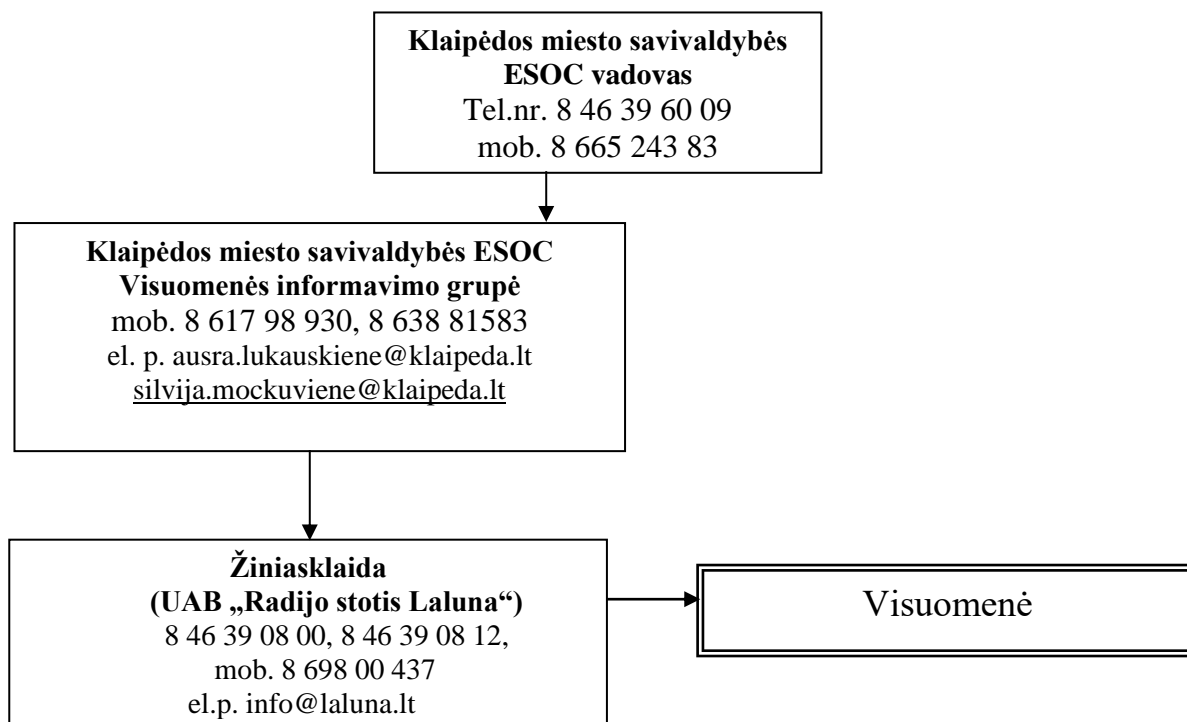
**Klaipėdos miesto savivaldybės ESOC vadovas**
Tel.nr. 8 46 39 60 09
mob. 8 665 243 83

**Klaipėdos miesto savivaldybės ESOC Visuomenės informavimo grupė**
mob. 8 617 98 930, 8 638 81583
el. p. ausra.lukauskiene@klaipeda.lt
silvija.mockuviene@klaipeda.lt

**Žiniasklaida (UAB „Radijo stotis Laluna“)**
8 46 39 08 00, 8 46 39 08 12,
mob. 8 698 00 437
el.p. info@laluna.lt

Visuomenė